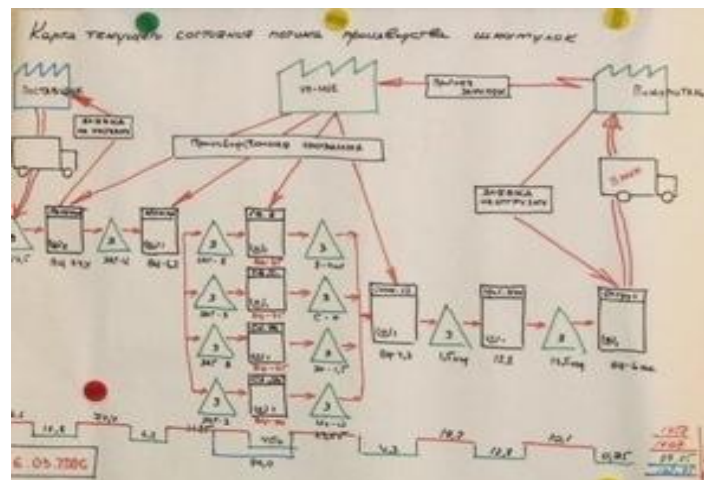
Карта текущего состояния потока производства шкатулок

Поставщик

Заявка на материал

УП-ное

Прием заказов

Покупатель

Производственное планирование

Заявка на отгрузку

3

3

3

3

3

3

3

3

3

3

10,8

4,2

4,2

18,7

12,8

0,25

Заказ

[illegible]

6:05 мин